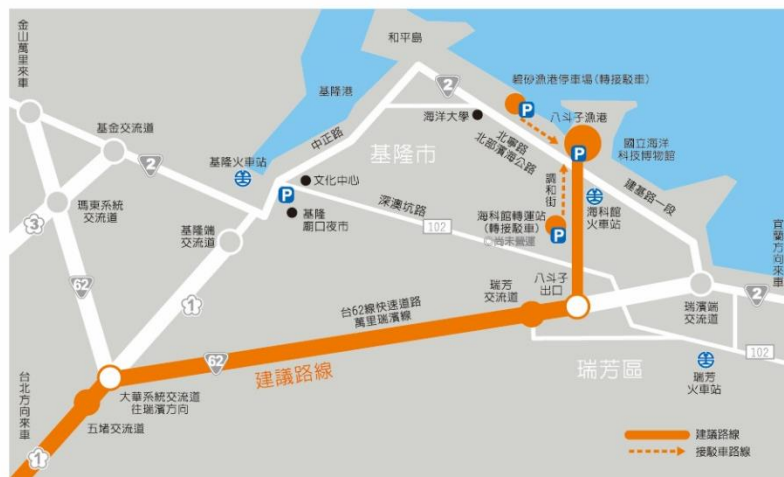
金山萬里來車

和平島

基隆港

2

碧砂漁港停車場(轉接駁車)

P

海洋大學

八斗子漁港

北寧路
北部濱海公路

基金交流道

2

中正路

基隆市

P

國立海洋科技博物館

基隆火車站

文化中心

調和街

建基路一段

P

基隆廟口夜市

深澳坑路

3

瑪東系統交流道

基隆端交流道

102

海科館轉運站(轉接駁車)
尚未營運

P

海科館火車站

宜蘭方向來車

62

1

台62線快速道路
萬里瑞濱線

瑞芳交流道

八斗子出口

瑞濱端交流道

2

62

建議路線

瑞芳區

102

大華系統交流道往瑞濱方向

瑞芳火車站

台北方向來車

五堵交流道

1

建議路線

接駁車路線